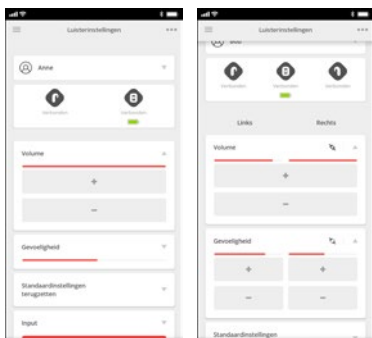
Luisterinstellingen

Anne

Verbonden

Verbonden

Volume

+

−

Gevoeligheid

Standaardinstellingen terugzetten

Input

Luisterinstellingen

Verbonden

Verbonden

Verbonden

Links

Rechts

Volume

+

−

Gevoeligheid

+

+

−

−

Standaardinstellingen